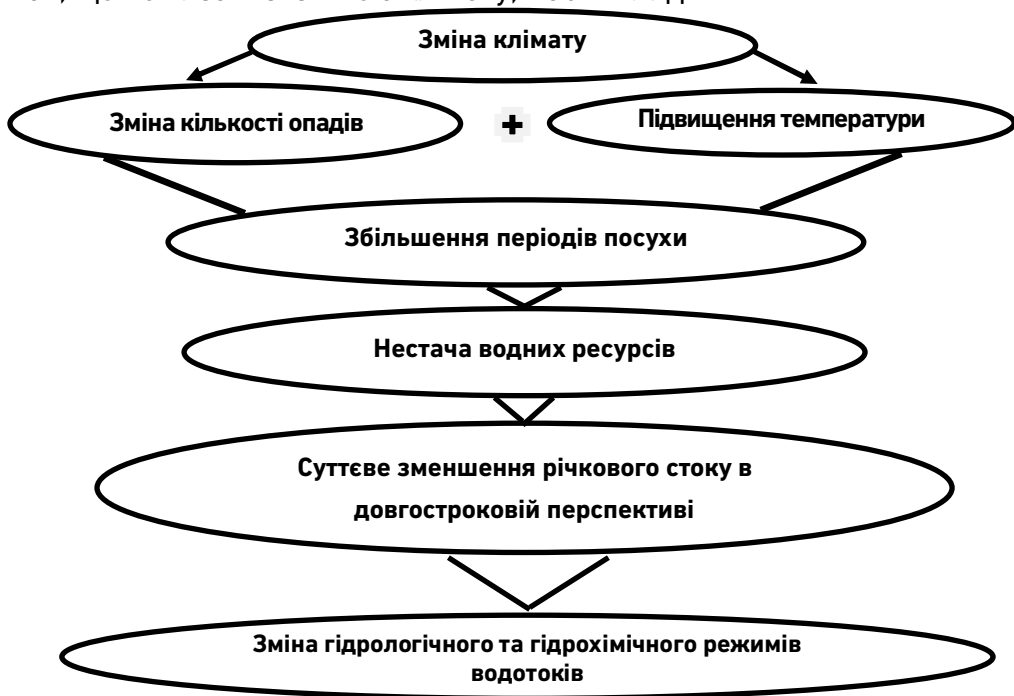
Зміна клімату

Зміна кількості опадів

+

Підвищення температури

Збільшення періодів посухи

Нестача водних ресурсів

Суттєве зменшення річкового стоку в довгостроковій перспективі

Зміна гідрологічного та гідрохімічного режимів водотоків